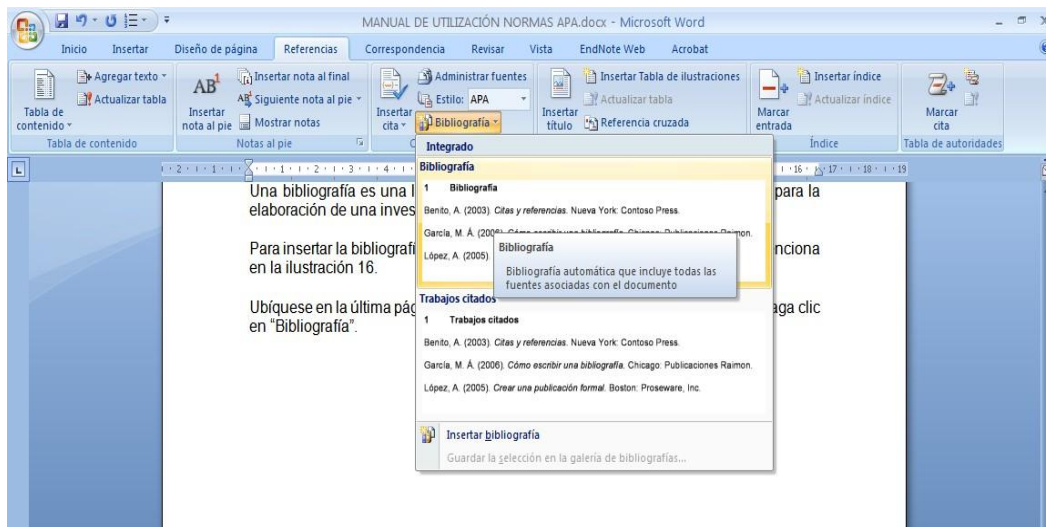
MANUAL DE UTILIZACIÓN NORMAS APA.docx - Microsoft Word

Inicio Insertar Diseño de página Referencias Correspondencia Revisar Vista EndNote Web Acrobat

Tabla de contenido
Agregar texto
Actualizar tabla
Tabla de contenido

Insertar nota al pie
Insertar nota al final
Siguiente nota al pie
Mostrar notas
Notas al pie

Insertar cita
Administrar fuentes
Estilo: APA
Bibliografía

Insertar título
Insertar Tabla de ilustraciones
Actualizar tabla
Referencia cruzada

Marcar entrada
Insertar índice
Actualizar índice
Índice

Marcar cita
Tabla de autoridades

Una bibliografía es una l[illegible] para la elaboración de una inves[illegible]

Para insertar la bibliografí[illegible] nciona en la ilustración 16.

Ubíquese en la última pág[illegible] aga clic en "Bibliografía".

Integrado

Bibliografía
1 Bibliografía
Benito, A. (2003). Citas y referencias. Nueva York: Contoso Press.
García, M. Á. (2006). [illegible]
López, A. (2005). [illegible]

Bibliografía
Bibliografía automática que incluye todas las fuentes asociadas con el documento

Trabajos citados
1 Trabajos citados
Benito, A. (2003). Citas y referencias. Nueva York: Contoso Press.
García, M. Á. (2006). Cómo escribir una bibliografía. Chicago: Publicaciones Raimon.
López, A. (2005). Crear una publicación formal. Boston: Proseware, Inc.

Insertar bibliografía
Guardar la selección en la galería de bibliografías...